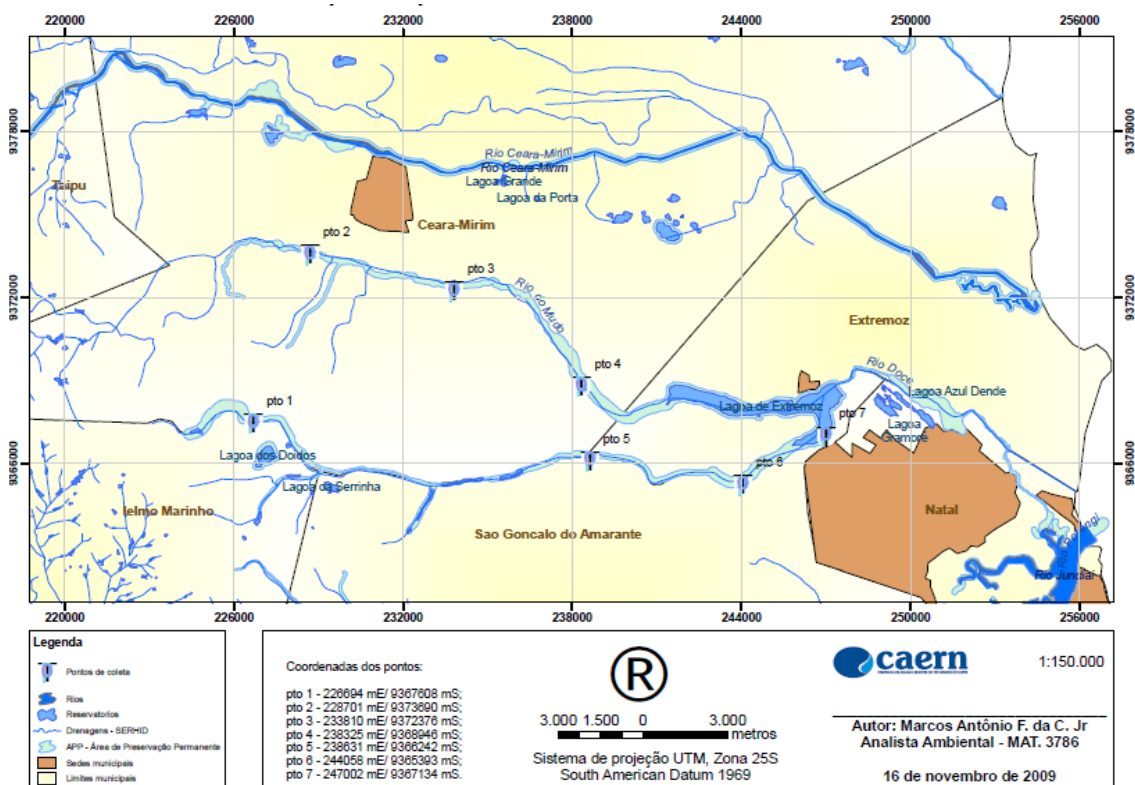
220000 226000 232000 238000 244000 250000 256000

9378000 9372000 9366000

9378000 9372000 9366000

Rio Ceara-Mirim
Rio Ceara-Mirim
Lagoa Grande
Lagoa da Porta
Taipu
Ceara-Mirim
pto 2
pto 3
Rio do Mudo
pto 4
Extremoz
Rio Doce
Lagoa Azul Dende
Lagoa de Extremoz
pto 7
Lagoa Gramore
pto 1
Lagoa dos Doidos
pto 5
pto 6
Lagoa da Serrinha
Ielmo Marinho
Sao Goncalo do Amarante
Natal
Rio Potengi
Rio Jundiai

220000 226000 232000 238000 244000 250000 256000

Legenda
Pontos de coleta
Rios
Reservatorios
Drenagens - SERHID
APP - Área de Preservação Permanente
Sedes municipais
Limites municipais

Coordenadas dos pontos:
pto 1 - 226694 mE/ 9367608 mS;
pto 2 - 228701 mE/ 9373690 mS;
pto 3 - 233810 mE/ 9372376 mS;
pto 4 - 238325 mE/ 9368946 mS;
pto 5 - 238631 mE/ 9366242 mS;
pto 6 - 244058 mE/ 9365393 mS;
pto 7 - 247002 mE/ 9367134 mS.

®

3.000 1.500 0 3.000
metros

Sistema de projeção UTM, Zona 25S
South American Datum 1969

caern

1:150.000

Autor: Marcos Antônio F. da C. Jr
Analista Ambiental - MAT. 3786

16 de novembro de 2009